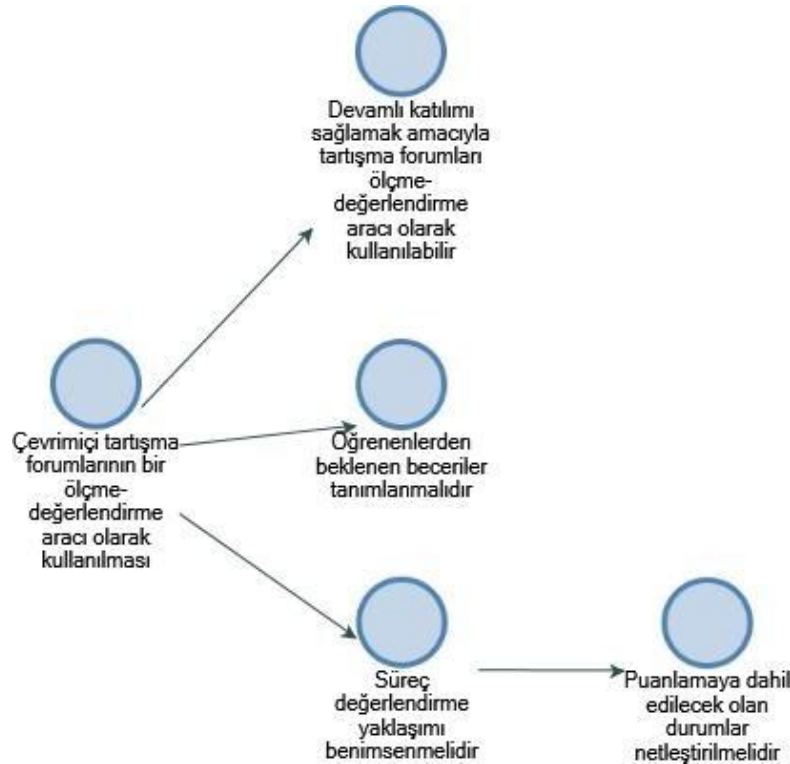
Çevrimiçi tartışma forumlarının bir ölçme-değerlendirme aracı olarak kullanılması

Devamlı katılımı sağlamak amacıyla tartışma forumları ölçme-değerlendirme aracı olarak kullanılabilir

Öğrenenlerden beklenen beceriler tanımlanmalıdır

Süreç değerlendirme yaklaşımı benimsenmelidir

Puanlamaya dahil edilecek olan durumlar netleştirilmelidir